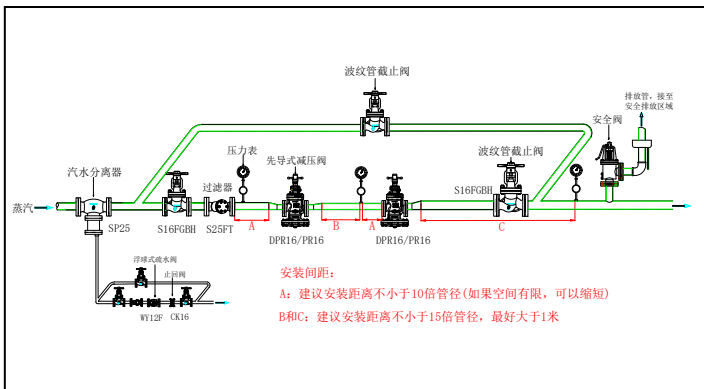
波纹管截止阀

排放管，接至安全排放区域

安全阀

汽水分离器

压力表

先导式减压阀

波纹管截止阀

过滤器

S16FGBH

蒸汽

SP25

S16FGBH

S25FT

A

DPR16/PR16

B

DPR16/PR16

C

浮球式疏水阀

止回阀

WY12F

CK16

安装间距：

A：建议安装距离不小于10倍管径(如果空间有限，可以缩短)

B和C：建议安装距离不小于15倍管径，最好大于1米